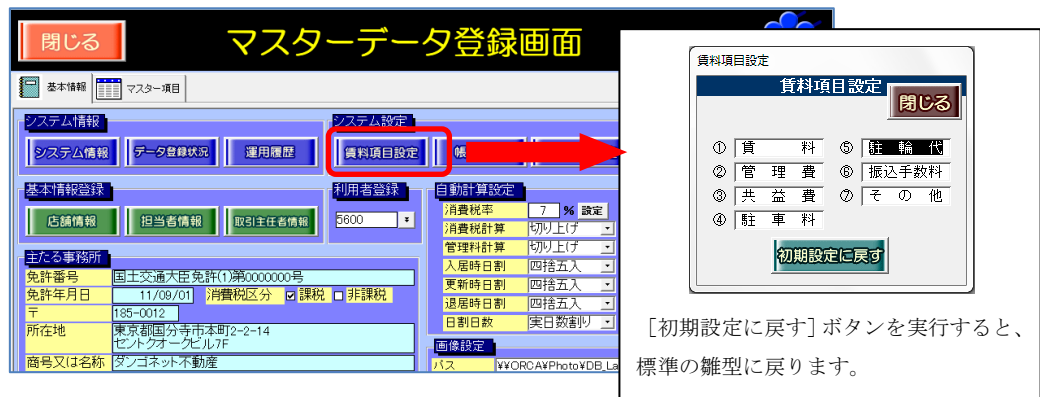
閉じる
マスターデータ登録画面
基本情報 マスター項目
システム情報
システム情報 データ登録状況 運用履歴
システム設定
賃料項目設定 帳
基本情報登録
店舗情報 担当者情報 取引主任者情報
利用者登録
5600
自動計算設定
消費税率 7 % 設定
消費税計算 切り上げ
管理料計算 切り上げ
入居時日割 四捨五入
更新時日割 四捨五入
退居時日割 四捨五入
日割日数 実日数割り
主たる事務所
免許番号 国土交通大臣免許(1)第0000000号
免許年月日 11/09/01 消費税区分 ☑課税 □非課税
〒 185-0012
所在地 東京都国分寺市本町2-2-14 セントクオークビル7F
商号又は名称 ダンゴネット不動産
画像設定
パス ¥¥ORCA¥Photo¥DB_La

賃料項目設定
賃料項目設定
閉じる
① 賃 料
② 管 理 費
③ 共 益 費
④ 駐 車 料
⑤ 駐 輪 代
⑥ 振込手数料
⑦ そ の 他
初期設定に戻す

［初期設定に戻す］ボタンを実行すると、標準の雛型に戻ります。